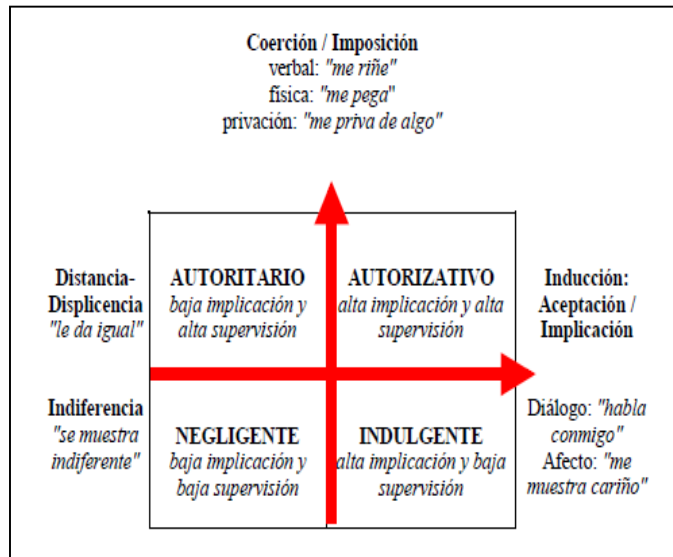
Coerción / Imposición
verbal: "me riñe"
física: "me pega"
privación: "me priva de algo"

Distancia-Displicencia
"le da igual"

AUTORITARIO
baja implicación y alta supervisión

AUTORIZATIVO
alta implicación y alta supervisión

Inducción: Aceptación / Implicación

Indiferencia
"se muestra indiferente"

NEGLIGENTE
baja implicación y baja supervisión

INDULGENTE
alta implicación y baja supervisión

Diálogo: "habla conmigo"
Afecto: "me muestra cariño"